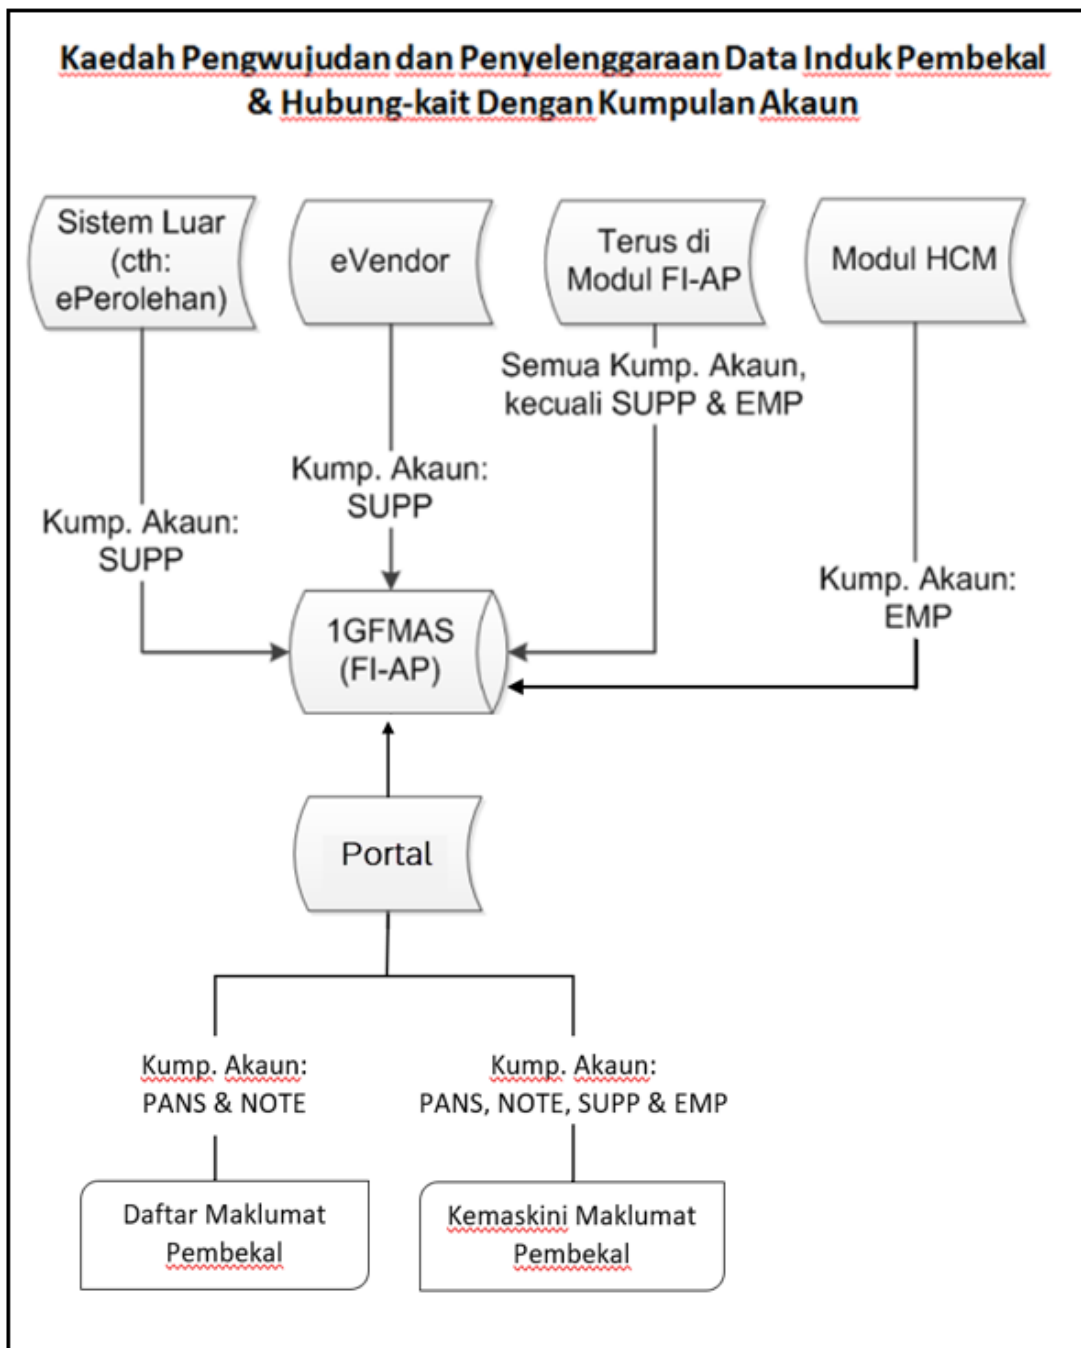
Kaedah Pengwujudan dan Penyelenggaraan Data Induk Pembekal & Hubung-kait Dengan Kumpulan Akaun

Sistem Luar (cth: ePerolehan)

eVendor

Terus di Modul FI-AP

Modul HCM

Semua Kump. Akaun, kecuali SUPP & EMP

Kump. Akaun: SUPP

Kump. Akaun: SUPP

Kump. Akaun: EMP

1GFMAS (FI-AP)

Portal

Kump. Akaun: PANS & NOTE

Kump. Akaun: PANS, NOTE, SUPP & EMP

Daftar Maklumat Pembekal

Kemaskini Maklumat Pembekal